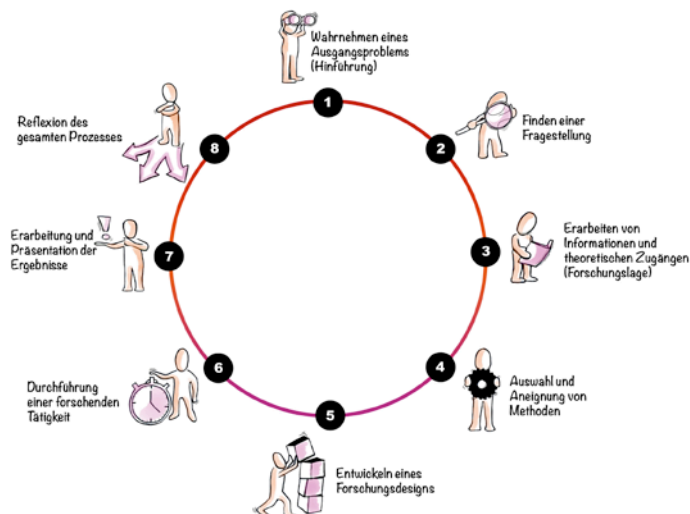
1
Wahrnehmen eines Ausgangsproblems (Hinführung)

2
Finden einer Fragestellung

3
Erarbeiten von Informationen und theoretischen Zugängen (Forschungslage)

4
Auswahl und Aneignung von Methoden

5
Entwickeln eines Forschungsdesigns

6
Durchführung einer forschenden Tätigkeit

7
Erarbeitung und Präsentation der Ergebnisse

8
Reflexion des gesamten Prozesses